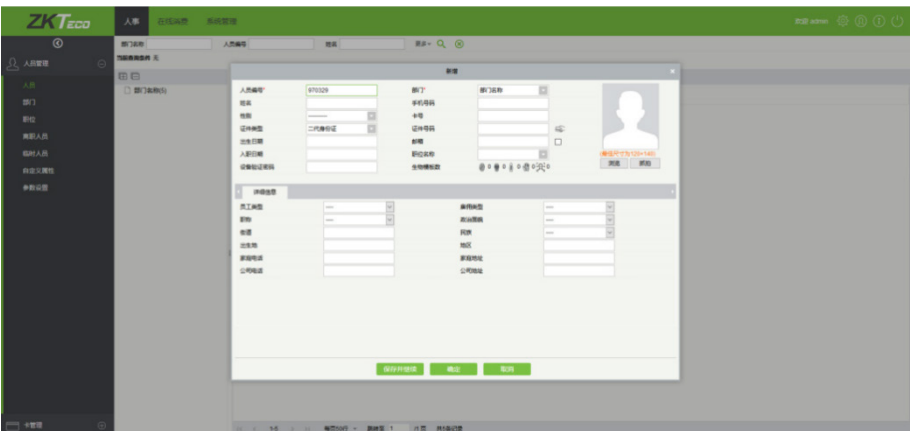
ZKTeco

人事　在线演示　系统管理

欢迎 admin

人员管理
人事
部门
职位
离职人员
临时人员
自定义属性
参数设置

部门名称　人员编号　姓名　更多

当前查询条件: 无

部门名称(1)

新增

人员编号* 970329
姓名
性别 ------
证件类型 二代身份证
出生日期
入职日期
设备验证密码

部门* 部门名称
手机号码
卡号
证件号码
邮箱
职位名称
生物模板数 0 0 0 0 0

(最佳尺寸为120×140)
浏览　拍照

详细信息

员工类型 ----
职称 ----
街道
出生地
家庭电话
公司电话

雇佣类型 ----
政治面貌 ----
民族 ----
地区
家庭地址
公司地址

保存并继续　确定　取消

卡管理

1-1　每页50行　跳转至 1　共页　共1条记录